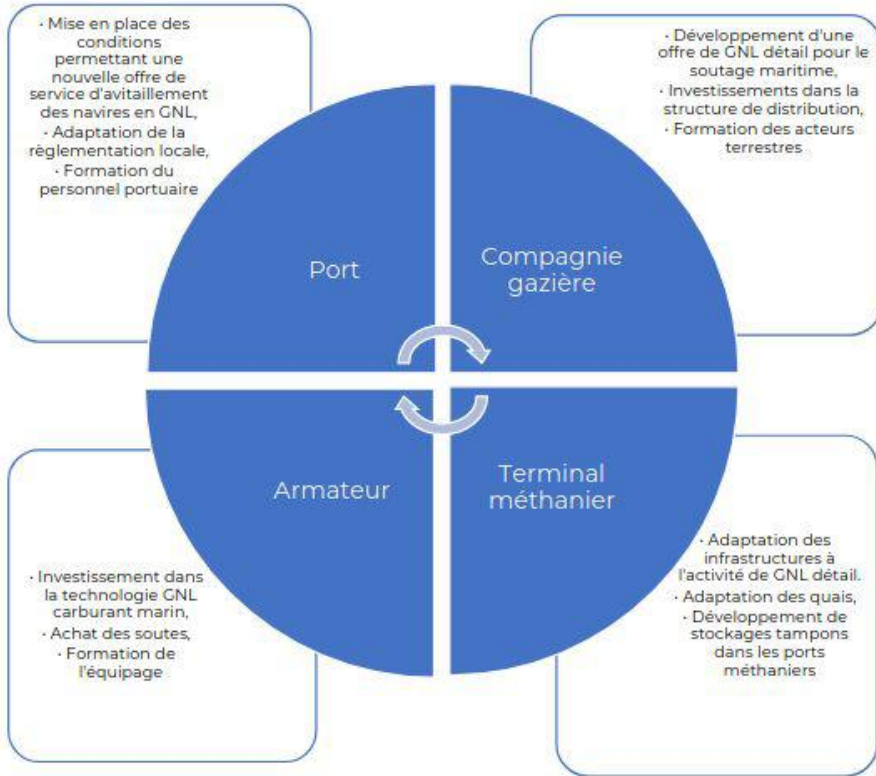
· Mise en place des conditions permettant une nouvelle offre de service d'avitaillement des navires en GNL,
· Adaptation de la règlementation locale,
· Formation du personnel portuaire

· Développement d'une offre de GNL détail pour le soutage maritime,
· Investissements dans la structure de distribution,
· Formation des acteurs terrestres

Port

Compagnie gazière

Armateur

Terminal méthanier

· Investissement dans la technologie GNL carburant marin,
· Achat des soutes,
· Formation de l'équipage

· Adaptation des infrastructures à l'activité de GNL détail.
· Adaptation des quais,
· Développement de stockages tampons dans les ports méthaniers